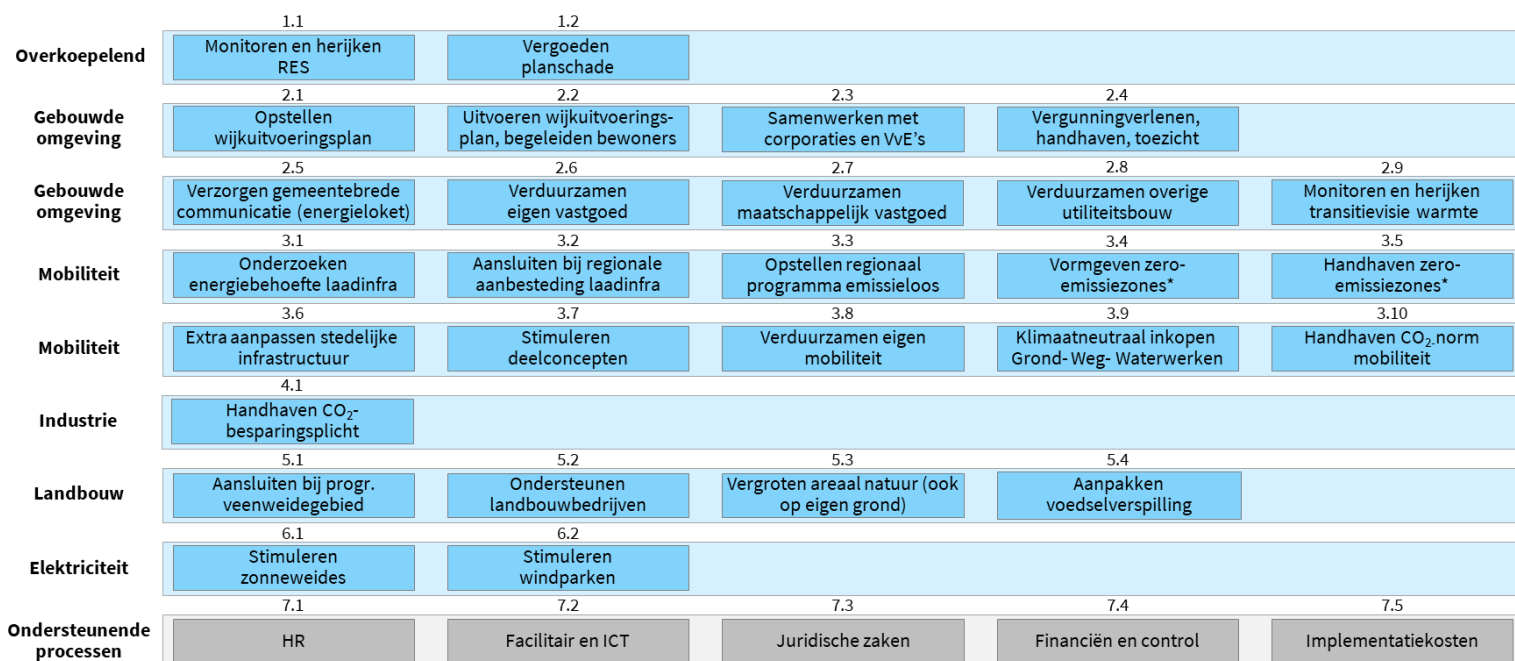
| | | | | | |
|---|---|---|---|---|---|
| **Overkoepelend** | 1.1 Monitoren en herijken RES | 1.2 Vergoeden planschade | | | |
| **Gebouwde omgeving** | 2.1 Opstellen wijkuitvoeringsplan | 2.2 Uitvoeren wijkuitvoeringsplan, begeleiden bewoners | 2.3 Samenwerken met corporaties en VvE's | 2.4 Vergunningverlenen, handhaven, toezicht | |
| **Gebouwde omgeving** | 2.5 Verzorgen gemeentebrede communicatie (energieloket) | 2.6 Verduurzamen eigen vastgoed | 2.7 Verduurzamen maatschappelijk vastgoed | 2.8 Verduurzamen overige utiliteitsbouw | 2.9 Monitoren en herijken transitievisie warmte |
| **Mobiliteit** | 3.1 Onderzoeken energiebehoefte laadinfra | 3.2 Aansluiten bij regionale aanbesteding laadinfra | 3.3 Opstellen regionaal programma emissieloos | 3.4 Vormgeven zero-emissiezones* | 3.5 Handhaven zero-emissiezones* |
| **Mobiliteit** | 3.6 Extra aanpassen stedelijke infrastructuur | 3.7 Stimuleren deelconcepten | 3.8 Verduurzamen eigen mobiliteit | 3.9 Klimaatneutraal inkopen Grond- Weg- Waterwerken | 3.10 Handhaven $CO_2$-norm mobiliteit |
| **Industrie** | 4.1 Handhaven $CO_2$-besparingsplicht | | | | |
| **Landbouw** | 5.1 Aansluiten bij progr. veenweidegebied | 5.2 Ondersteunen landbouwbedrijven | 5.3 Vergroten areaal natuur (ook op eigen grond) | 5.4 Aanpakken voedselverspilling | |
| **Elektriciteit** | 6.1 Stimuleren zonneweides | 6.2 Stimuleren windparken | | | |
| **Ondersteunende processen** | 7.1 HR | 7.2 Facilitair en ICT | 7.3 Juridische zaken | 7.4 Financiën en control | 7.5 Implementatiekosten |